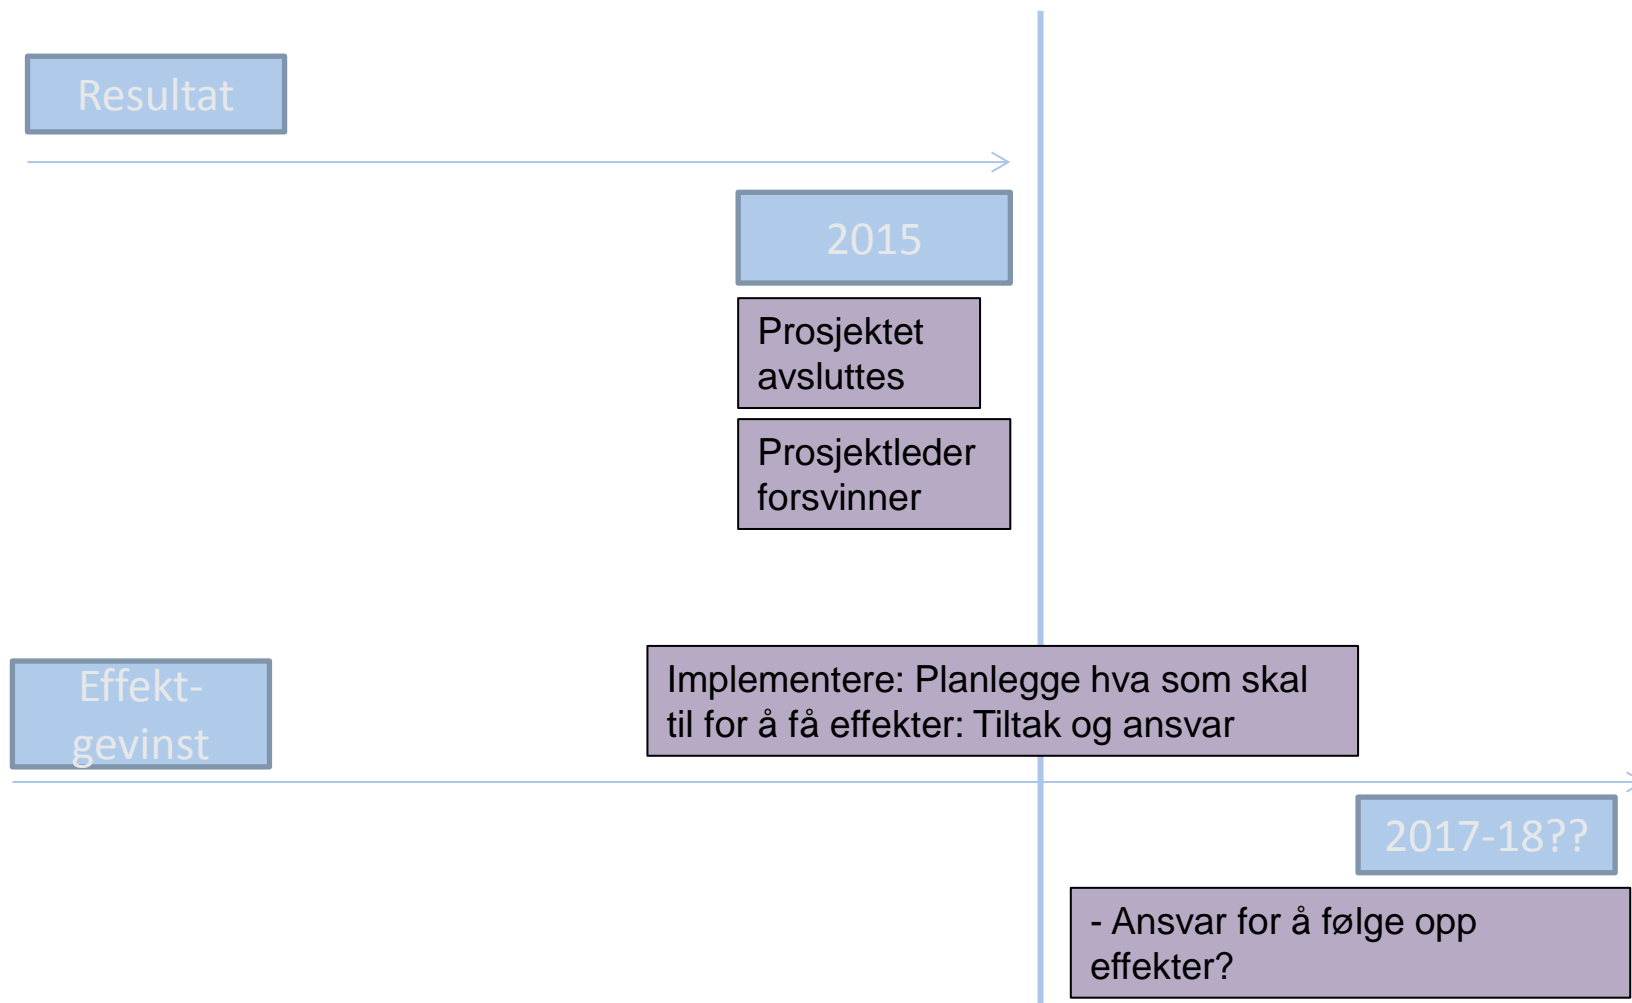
Resultat

2015

Prosjektet avsluttes

Prosjektleder forsvinner

Effekt-gevinst

Implementere: Planlegge hva som skal til for å få effekter: Tiltak og ansvar

2017-18??

- Ansvar for å følge opp effekter?